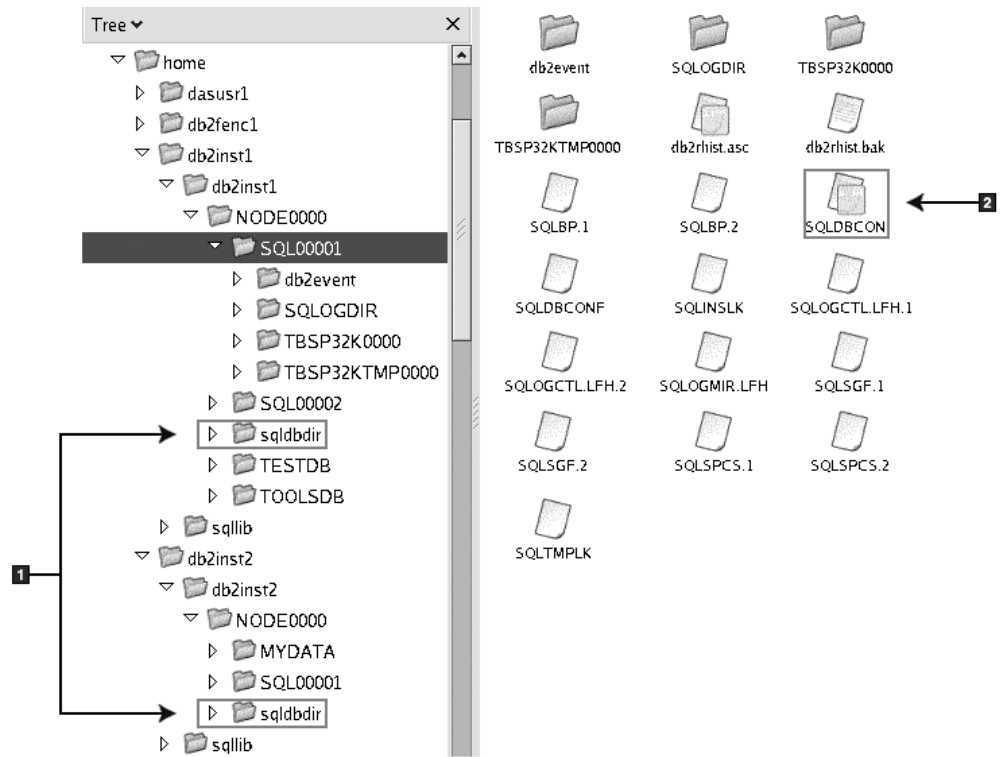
Tree ×

home
dasusr1
db2fenc1
db2inst1
db2inst1
NODE0000
SQL00001
db2event
SQLOGDIR
TBSP32K0000
TBSP32KTMP0000
SQL00002
sqldbdir
TESTDB
TOOLSDB
sqllib
db2inst2
db2inst2
NODE0000
MYDATA
SQL00001
sqldbdir
sqllib

db2event
SQLOGDIR
TBSP32K0000
TBSP32KTMP0000
db2rhist.asc
db2rhist.bak
SQLBP.1
SQLBP.2
SQLDBCON
SQLDBCONF
SQLINSLK
SQLOGCTL.LFH.1
SQLOGCTL.LFH.2
SQLOGMIR.LFH
SQLSGF.1
SQLSGF.2
SQLSPCS.1
SQLSPCS.2
SQLTMPLK

1
2